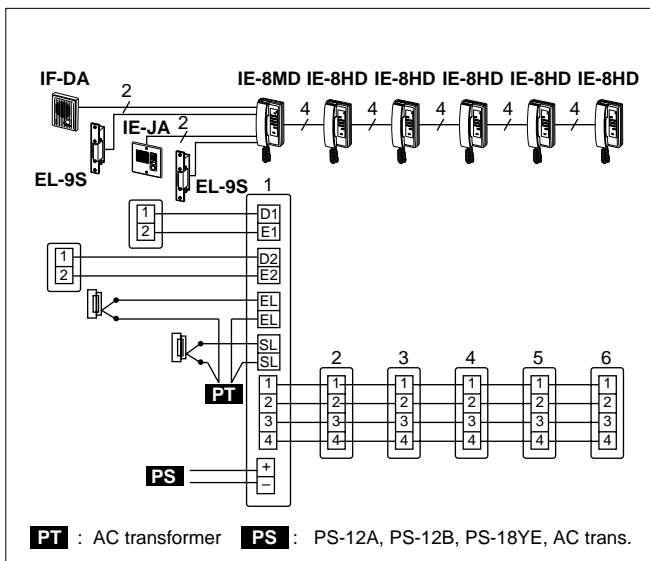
IF-DA
2
IE-8MD IE-8HD IE-8HD IE-8HD IE-8HD IE-8HD
4 4 4 4 4
IE-JA
2
EL-9S
EL-9S
1
1
2
D1
E1
1
2
D2
E2
EL
EL
SL
SL
PT
1
2
3
4
2
1
2
3
4
3
1
2
3
4
4
1
2
3
4
5
1
2
3
4
6
1
2
3
4
PS
+
–

PT : AC transformer PS : PS-12A, PS-12B, PS-18YE, AC trans.